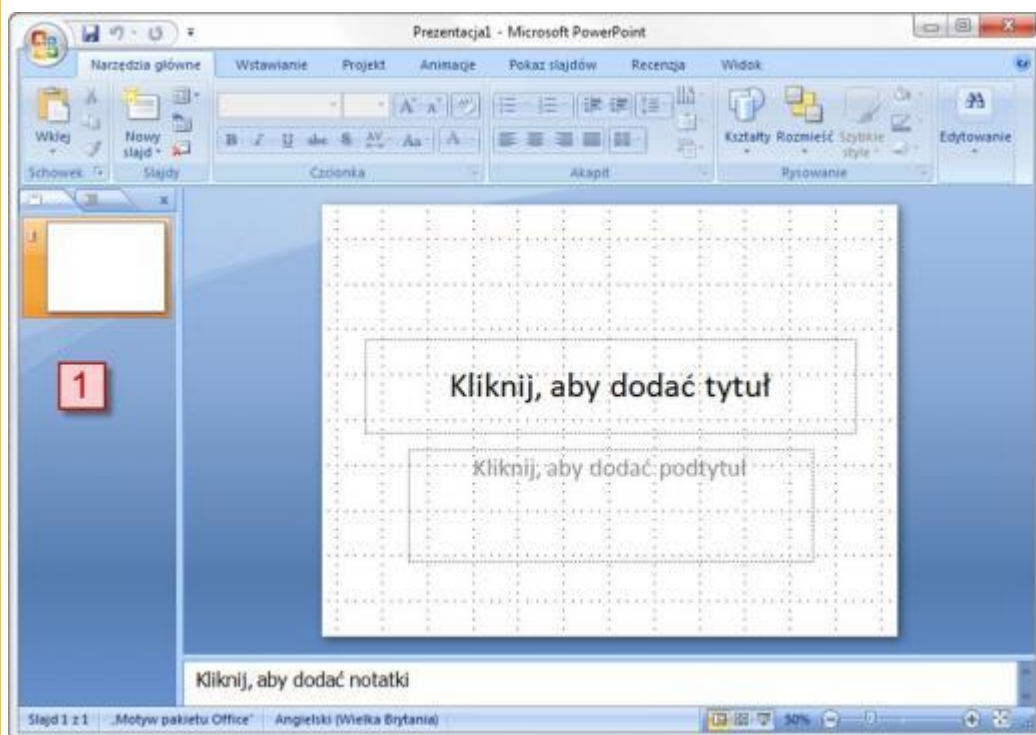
Prezentacja1 - Microsoft PowerPoint

Narzędzia główne | Wstawianie | Projekt | Animacje | Pokaz slajdów | Recenzja | Widok

Wklej | Nowy slajd | Kształty | Rozmieść | Szybkie style | Edytowanie

Schowek | Slajdy | Czcionka | Akapit | Rysowanie

1

1

Kliknij, aby dodać tytuł

Kliknij, aby dodać podtytuł

Kliknij, aby dodać notatki

Slajd 1 z 1 | „Motyw pakietu Office" | Angielski (Wielka Brytania) | 50%